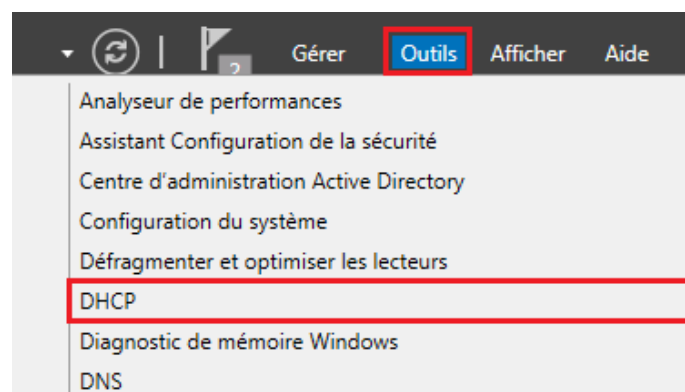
2 Gérer Outils Afficher Aide

Analyseur de performances
Assistant Configuration de la sécurité
Centre d'administration Active Directory
Configuration du système
Défragmenter et optimiser les lecteurs
DHCP
Diagnostic de mémoire Windows
DNS